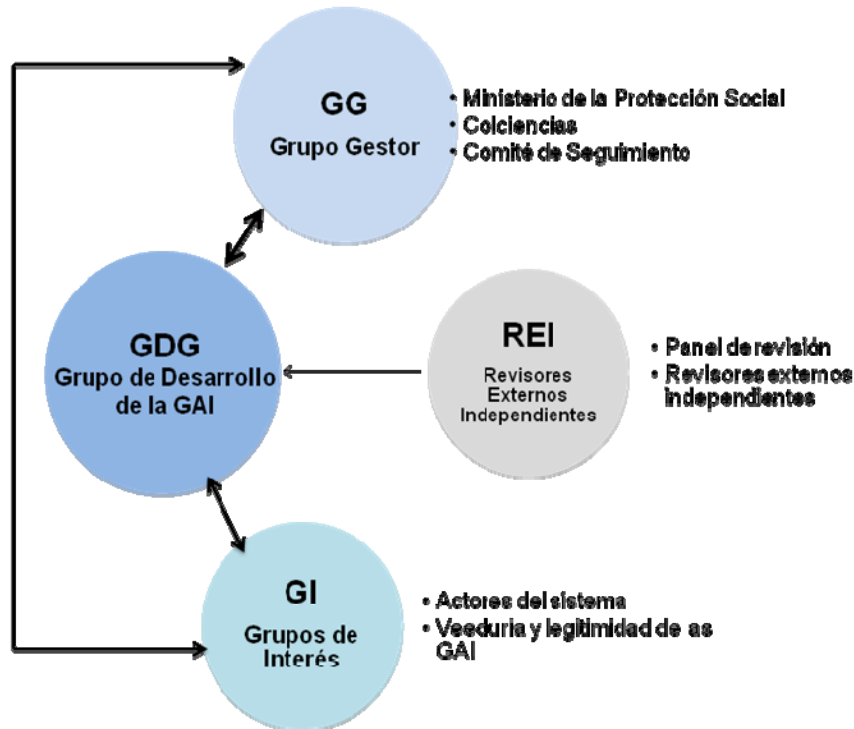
GG
Grupo Gestor

• Ministerio de la Protección Social
• Colciencias
• Comité de Seguimiento

GDG
Grupo de Desarrollo de la GAI

REI
Revisores Externos Independientes

• Panel de revisión
• Revisores externos independientes

GI
Grupos de Interés

• Actores del sistema
• Veeduria y legitimidad de as GAI